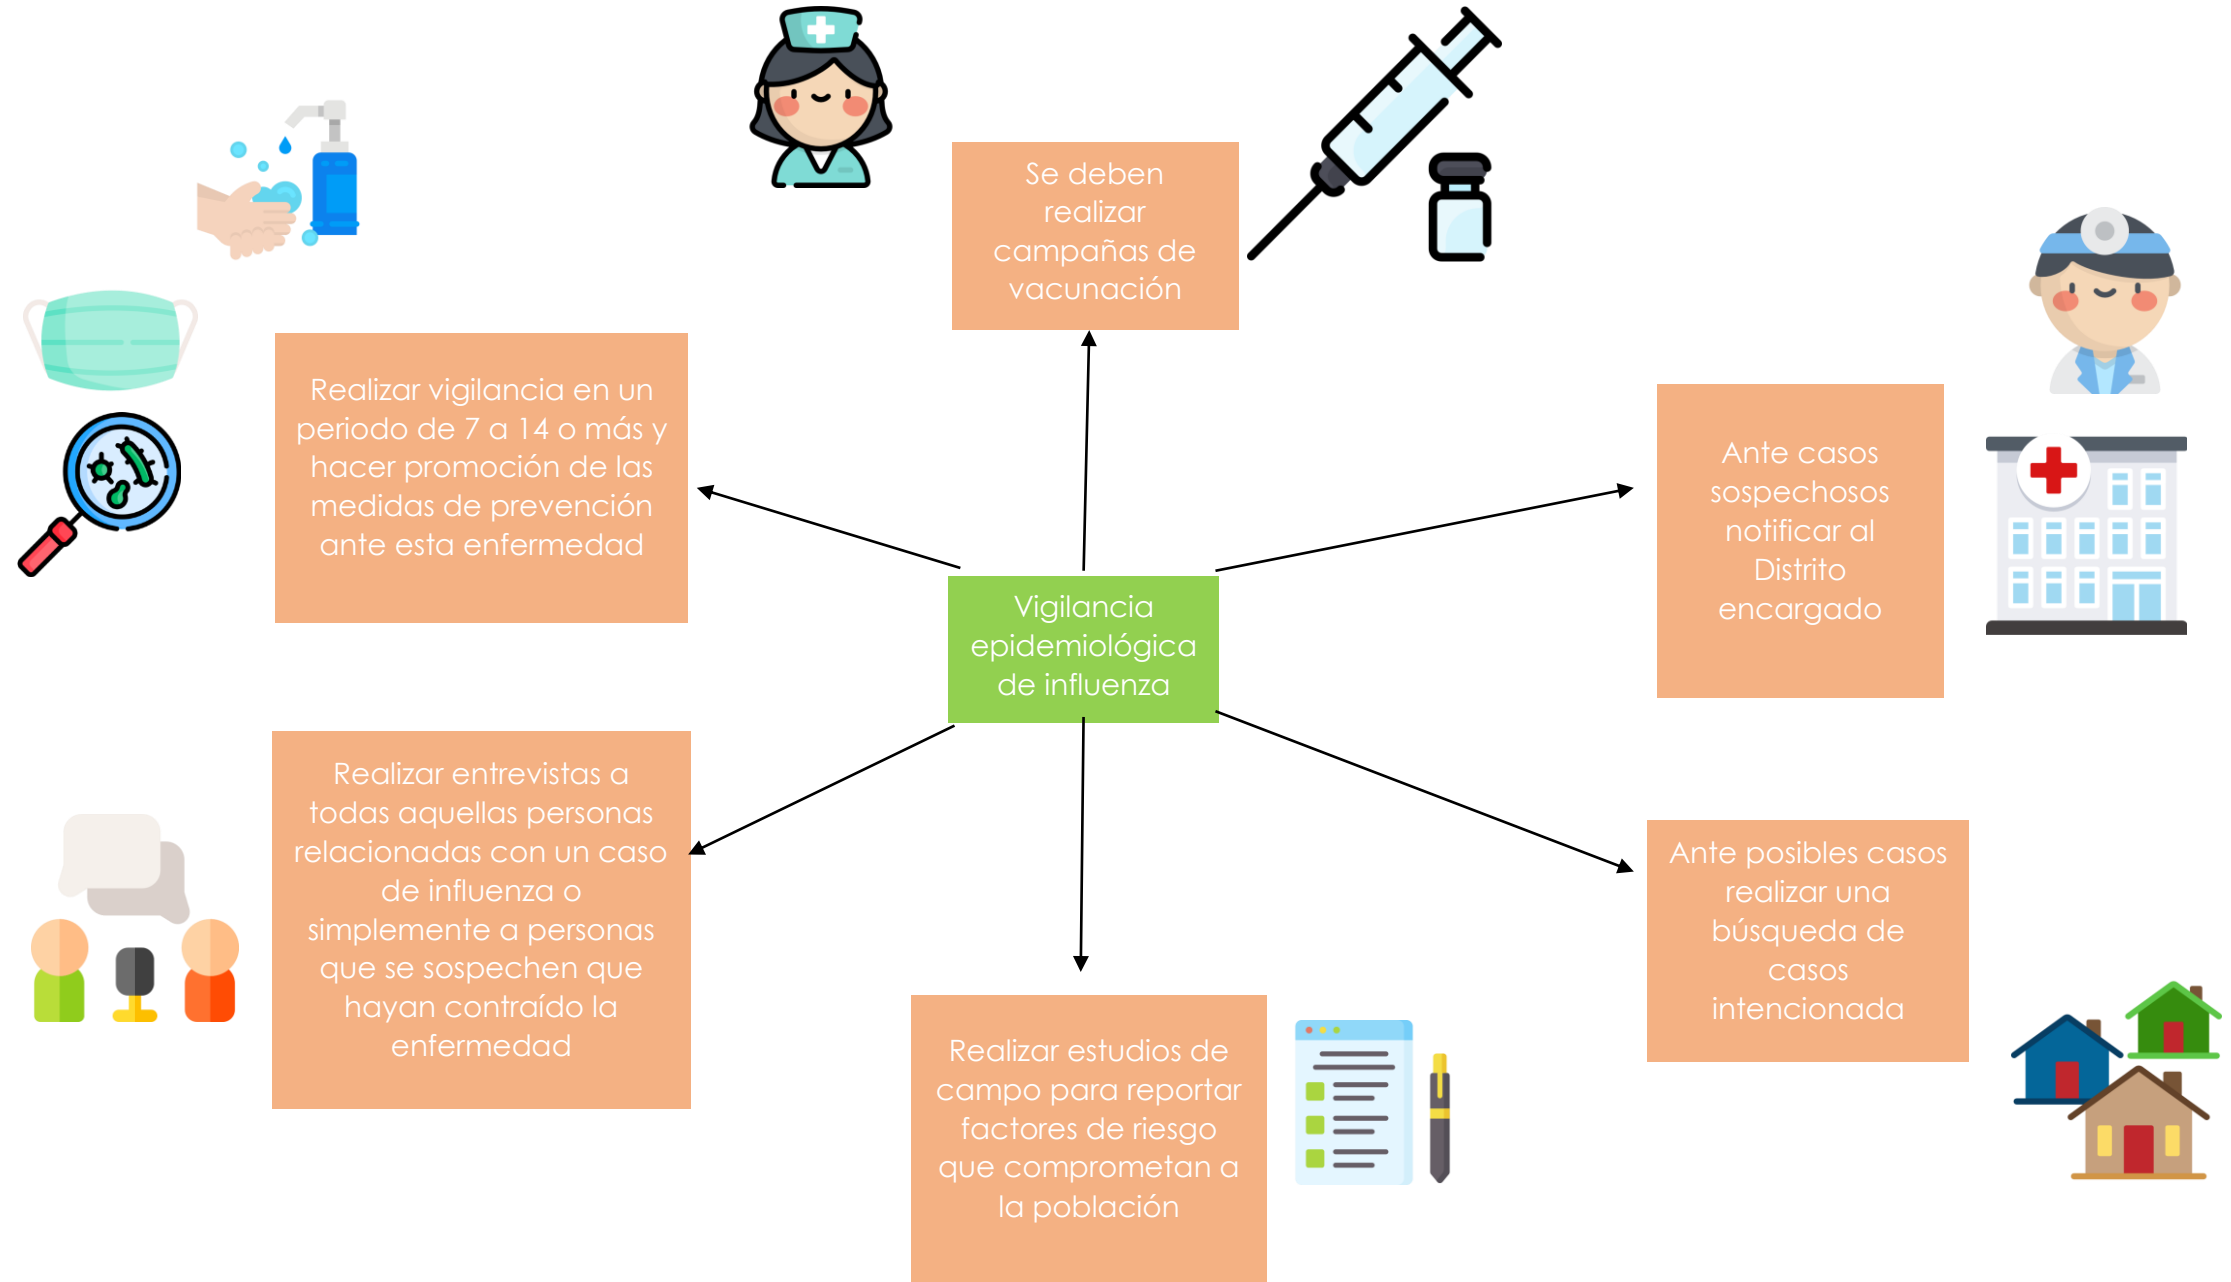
Vigilancia epidemiológica de influenza

Se deben realizar campañas de vacunación

Realizar vigilancia en un periodo de 7 a 14 o más y hacer promoción de las medidas de prevención ante esta enfermedad

Ante casos sospechosos notificar al Distrito encargado

Realizar entrevistas a todas aquellas personas relacionadas con un caso de influenza o simplemente a personas que se sospechen que hayan contraído la enfermedad

Realizar estudios de campo para reportar factores de riesgo que comprometan a la población

Ante posibles casos realizar una búsqueda de casos intencionada